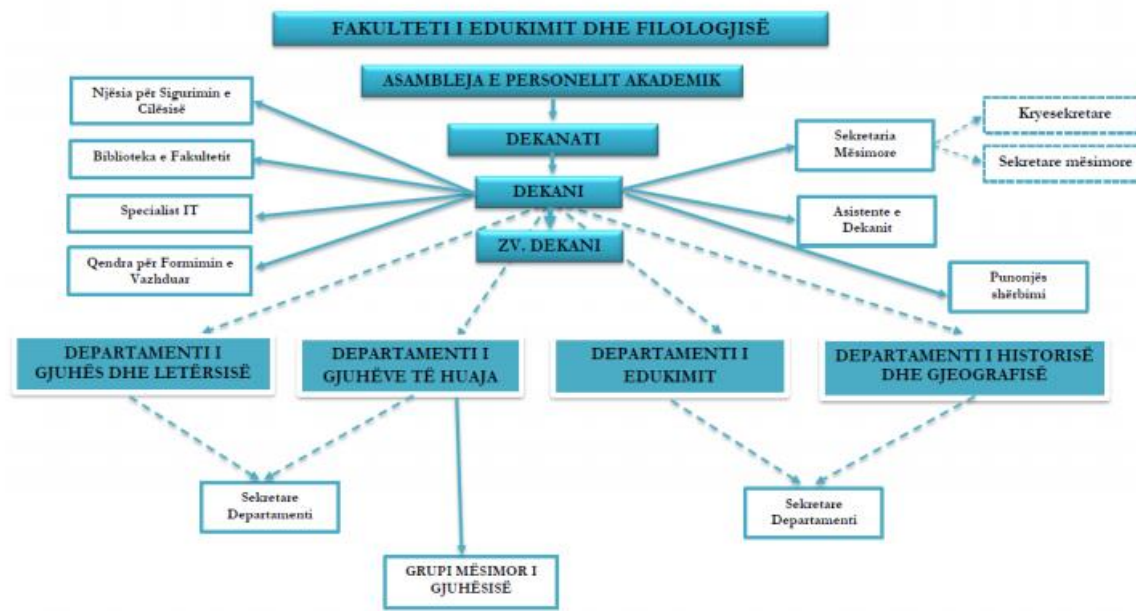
FAKULTETI I EDUKIMIT DHE FILOLOGJISË

ASAMBLEJA E PERSONELIT AKADEMIK

Njësia për Sigurimin e Cilësisë

DEKANATI

Biblioteka e Fakultetit

DEKANI

Specialist IT

ZV. DEKANI

Qendra për Formimin e Vazhduar

Sekretaria Mësimore

Kryesekretare

Sekretare mësimore

Asistente e Dekanit

Punonjës shërbimi

DEPARTAMENTI I GJUHËS DHE LETËRSISË

DEPARTAMENTI I GJUHËVE TË HUAJA

DEPARTAMENTI I EDUKIMIT

DEPARTAMENTI I HISTORISË DHE GJEOGRAFISË

Sekretare Departamenti

Sekretare Departamenti

GRUPI MËSIMOR I GJUHËSISË